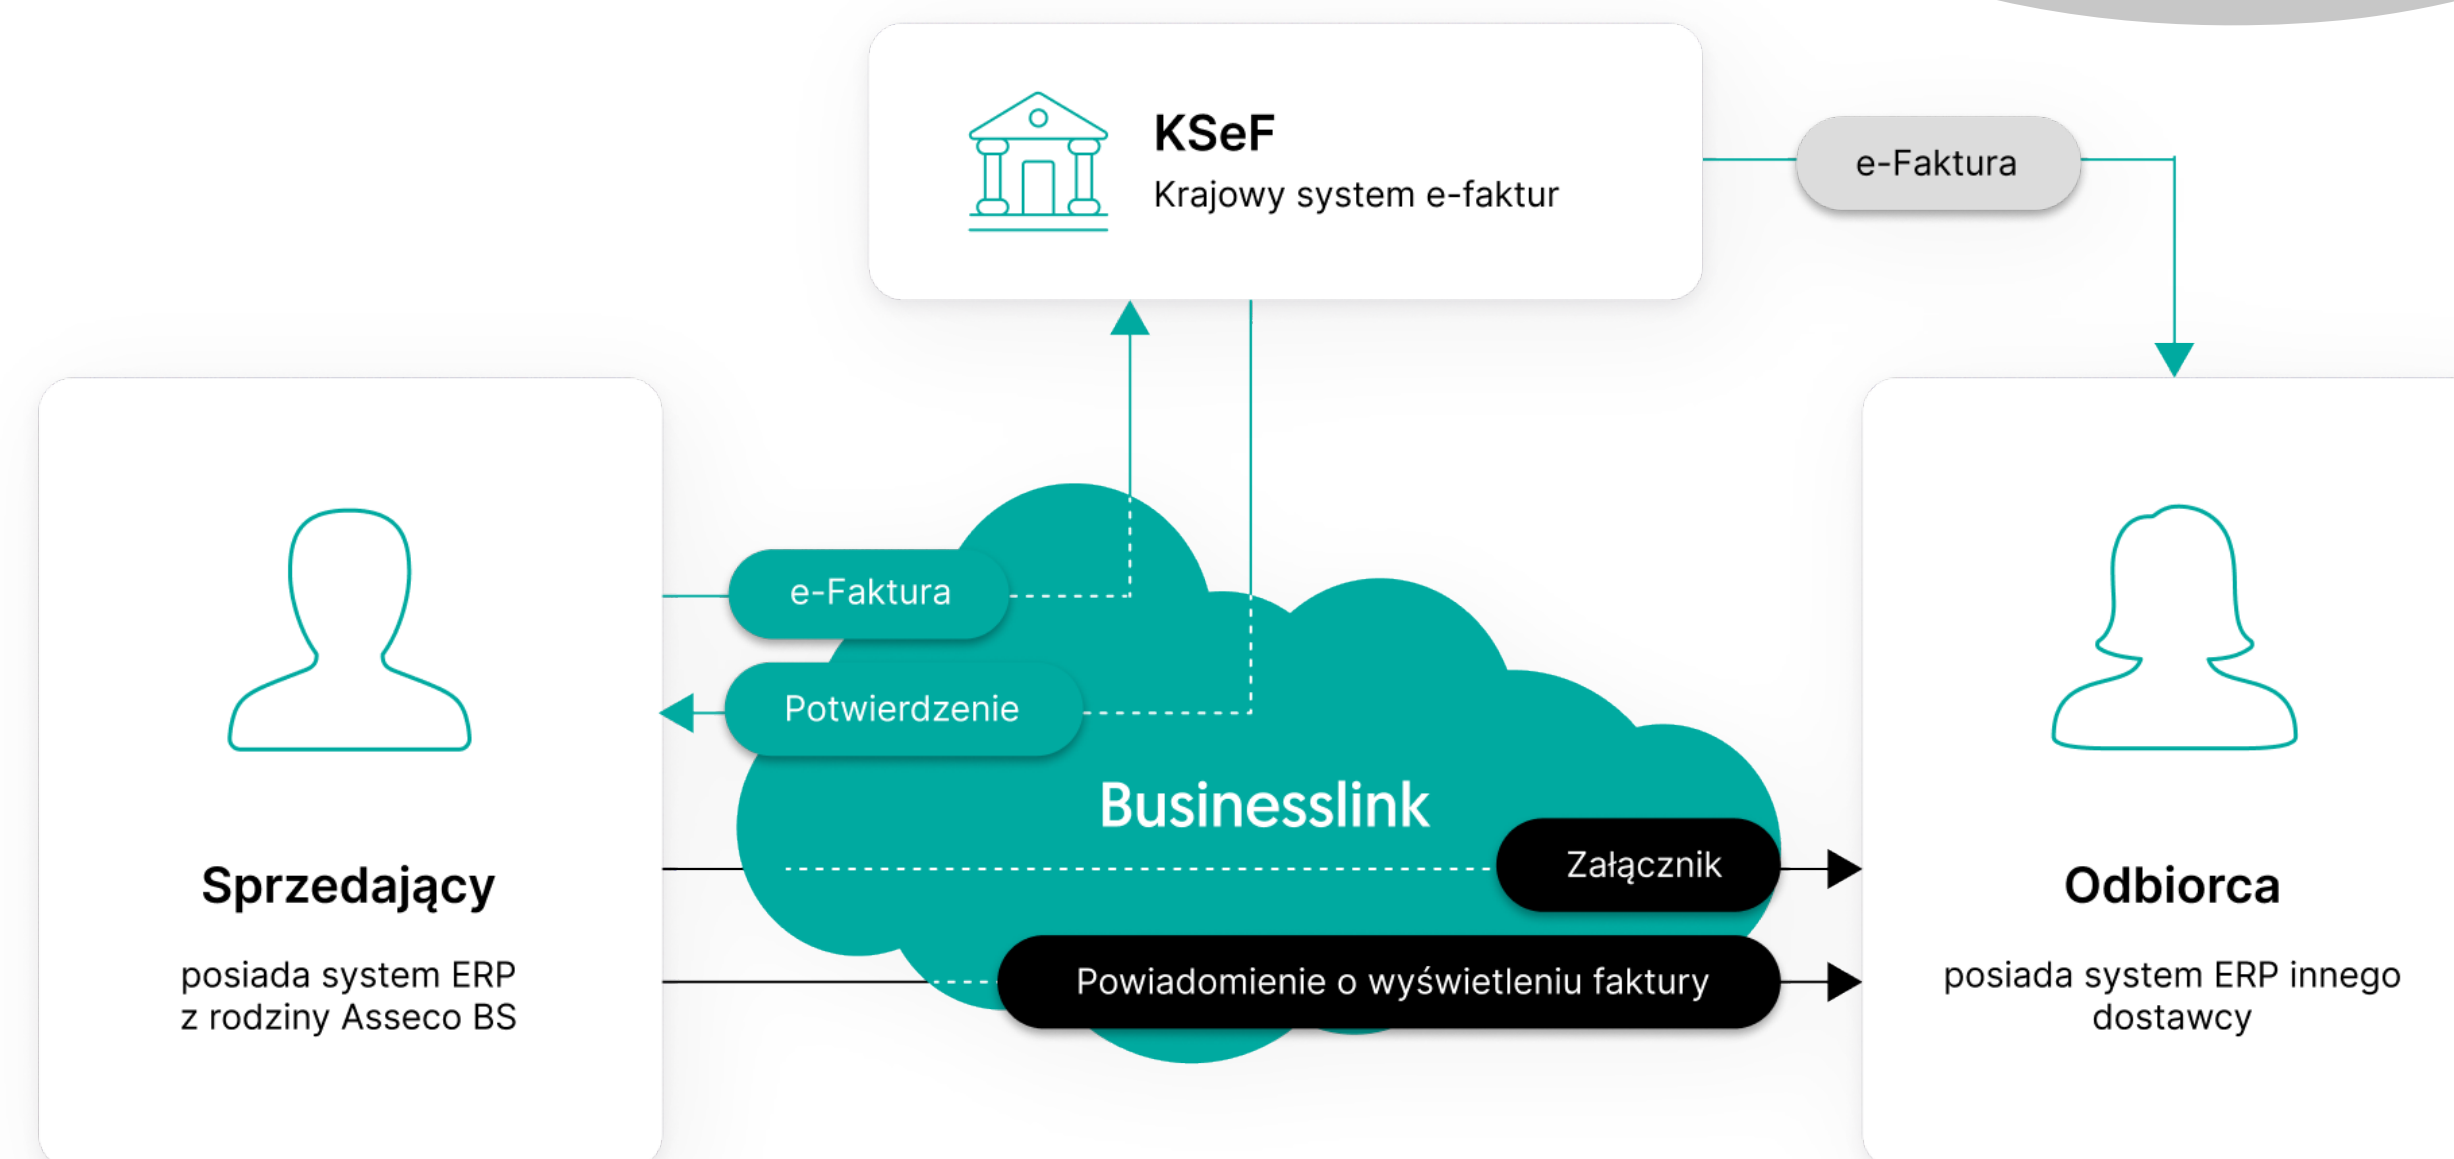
KSeF
Krajowy system e-faktur

e-Faktura

e-Faktura

Potwierdzenie

Businesslink

Załącznik

Powiadomienie o wyświetleniu faktury

Sprzedający

posiada system ERP z rodziny Asseco BS

Odbiorca

posiada system ERP innego dostawcy